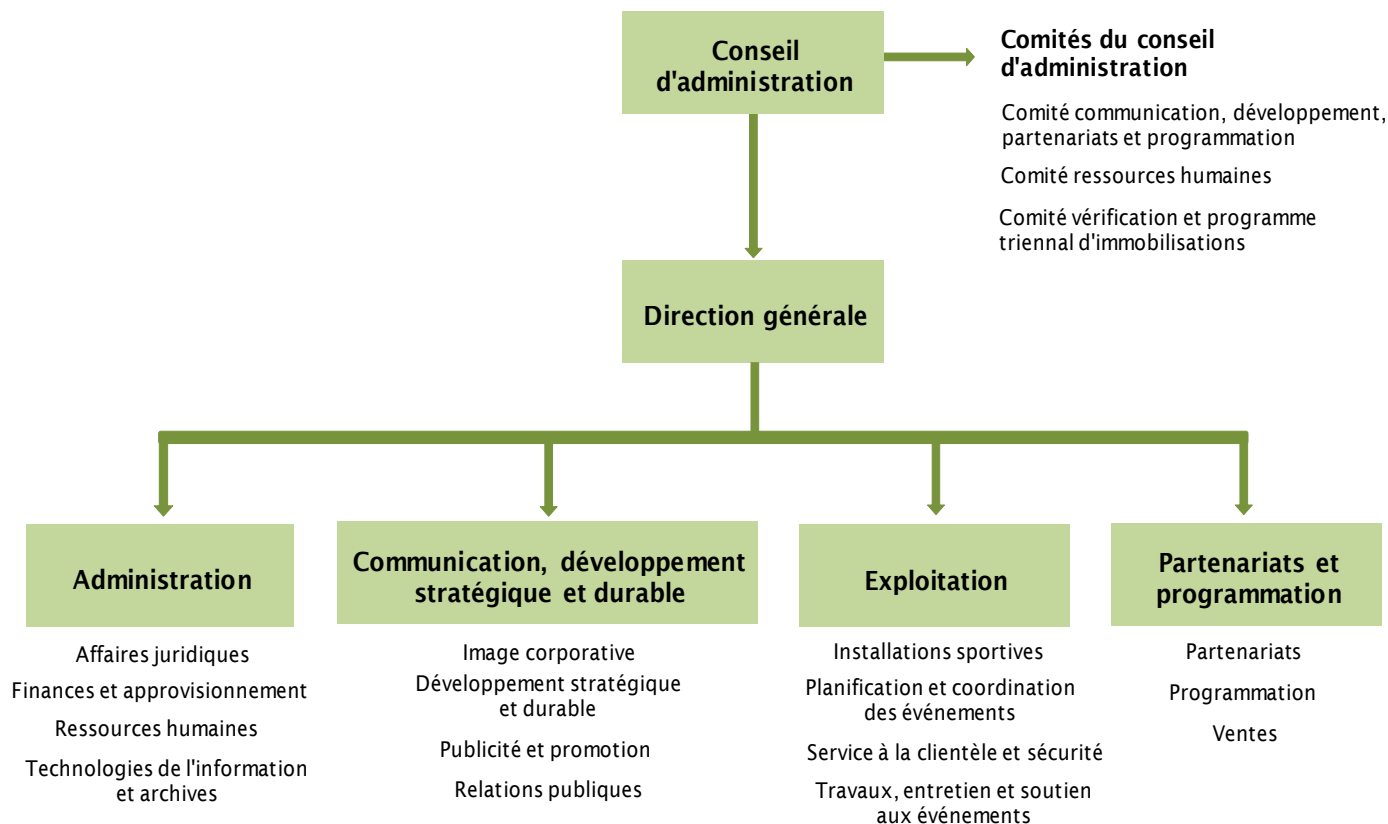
Conseil d'administration

Comités du conseil d'administration

Comité communication, développement, partenariats et programmation

Comité ressources humaines

Comité vérification et programme triennal d'immobilisations

Direction générale

Administration

Affaires juridiques

Finances et approvisionnement

Ressources humaines

Technologies de l'information et archives

Communication, développement stratégique et durable

Image corporative

Développement stratégique et durable

Publicité et promotion

Relations publiques

Exploitation

Installations sportives

Planification et coordination des événements

Service à la clientèle et sécurité

Travaux, entretien et soutien aux événements

Partenariats et programmation

Partenariats

Programmation

Ventes